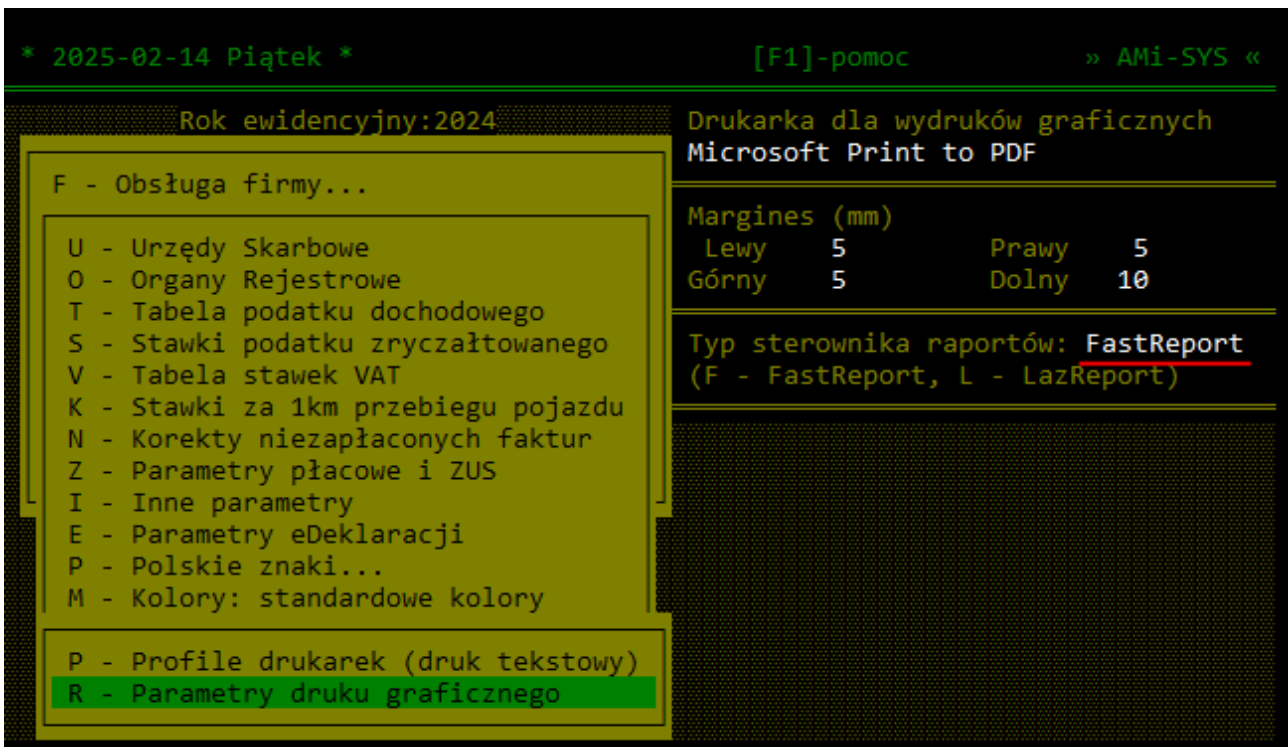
* 2025-02-14 Piątek * [F1]-pomoc » AMi-SYS «

Rok ewidencyjny:2024

F - Obsługa firmy...

U - Urzędy Skarbowe
O - Organy Rejestrowe
T - Tabela podatku dochodowego
S - Stawki podatku zryczałtowanego
V - Tabela stawek VAT
K - Stawki za 1km przebiegu pojazdu
N - Korekty niezapłaconych faktur
Z - Parametry płacowe i ZUS
I - Inne parametry
E - Parametry eDeklaracji
P - Polskie znaki...
M - Kolory: standardowe kolory

P - Profile drukarek (druk tekstowy)
R - Parametry druku graficznego

Drukarka dla wydruków graficznych
Microsoft Print to PDF

Margines (mm)
Lewy 5 Prawy 5
Górny 5 Dolny 10

Typ sterownika raportów: FastReport
(F - FastReport, L - LazReport)